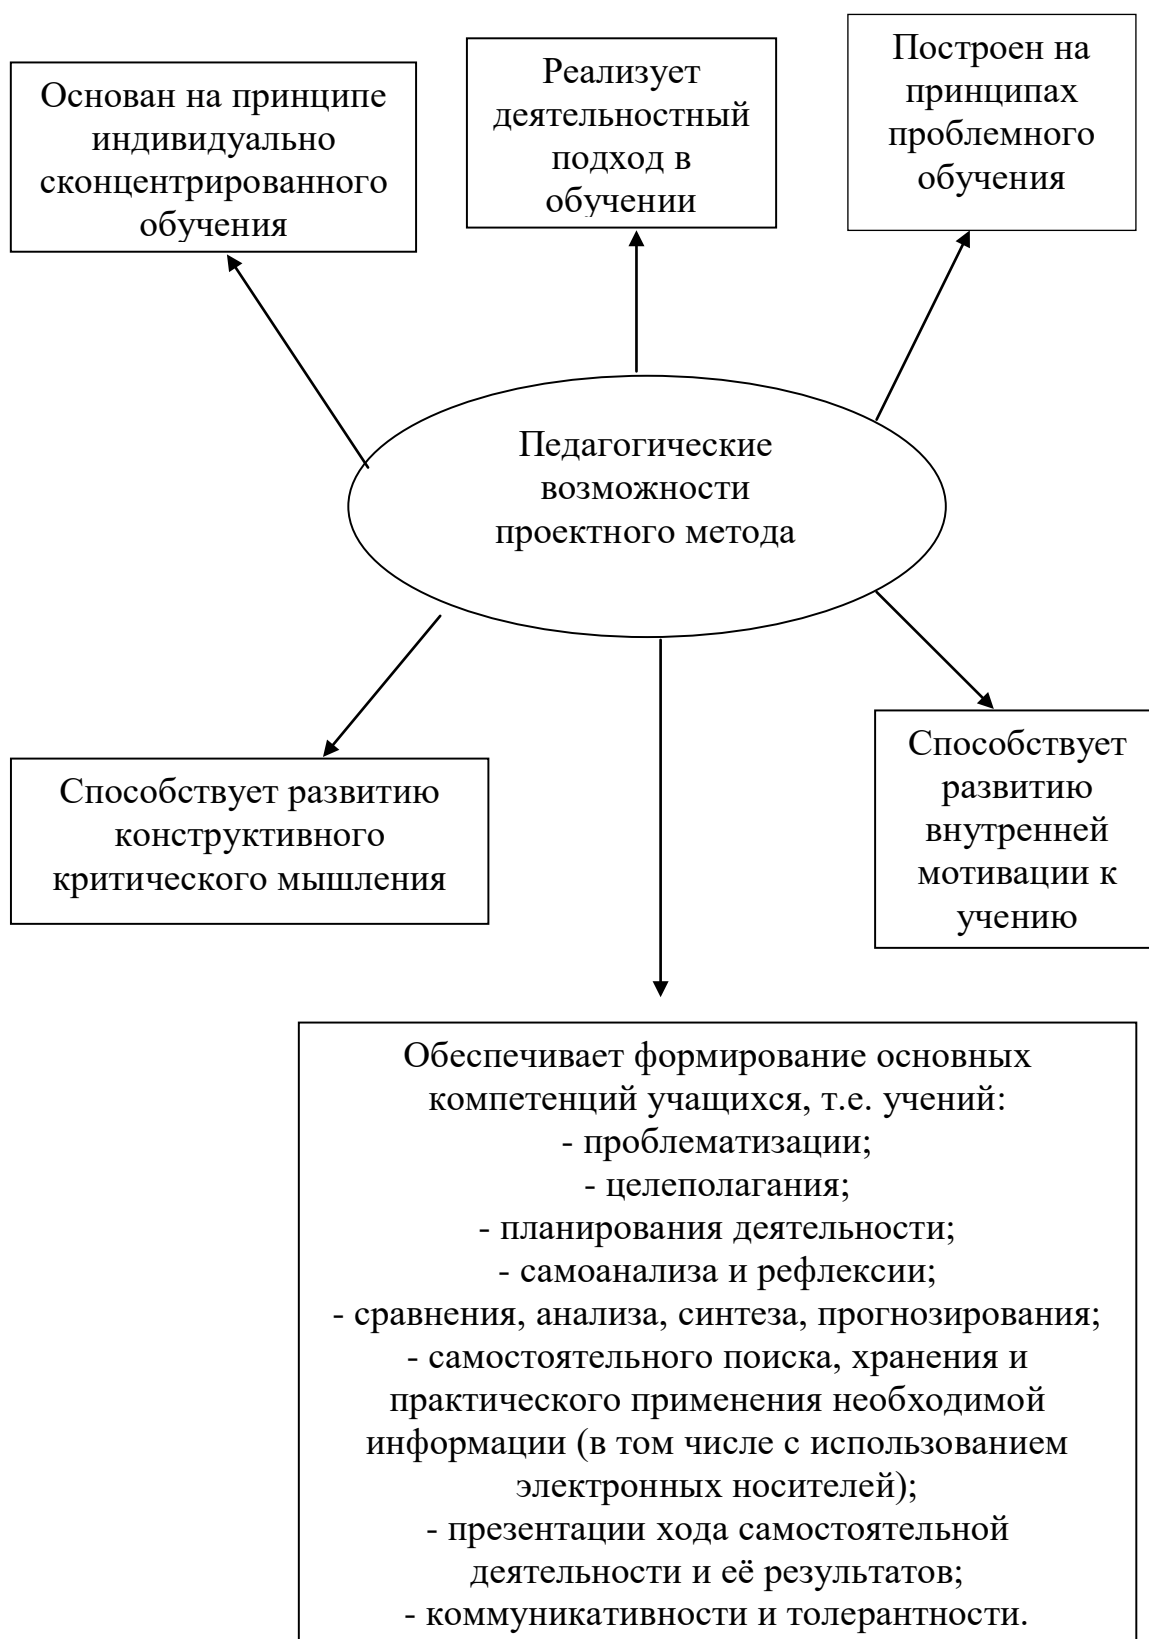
Основан на принципе индивидуально сконцентрированного обучения

Реализует деятельностный подход в обучении

Построен на принципах проблемного обучения

Педагогические возможности проектного метода

Способствует развитию конструктивного критического мышления

Способствует развитию внутренней мотивации к учению

Обеспечивает формирование основных компетенций учащихся, т.е. учений:
- проблематизации;
- целеполагания;
- планирования деятельности;
- самоанализа и рефлексии;
- сравнения, анализа, синтеза, прогнозирования;
- самостоятельного поиска, хранения и практического применения необходимой информации (в том числе с использованием электронных носителей);
- презентации хода самостоятельной деятельности и её результатов;
- коммуникативности и толерантности.